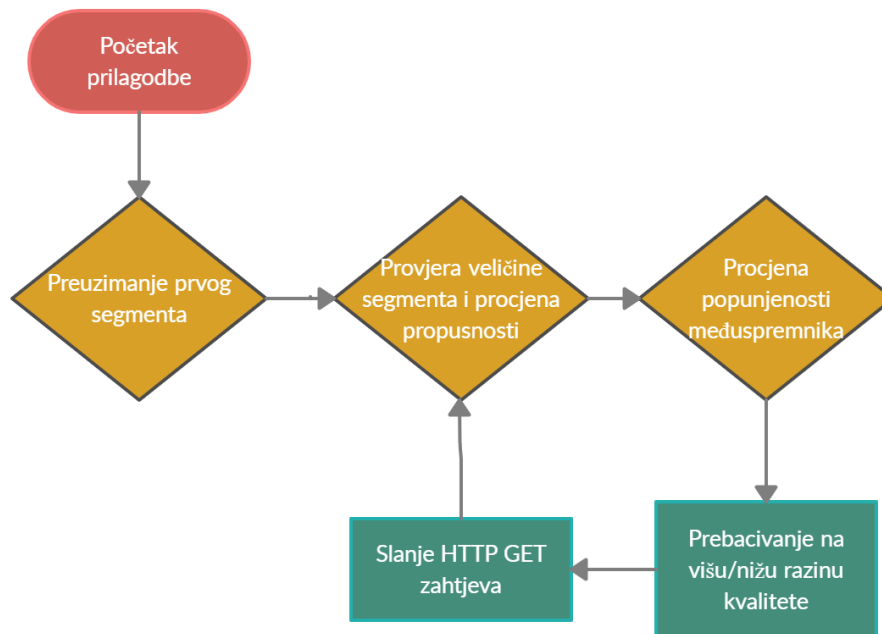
Početak prilagodbe

Preuzimanje prvog segmenta

Provjera veličine segmenta i procjena propusnosti

Procjena popunjenosti međuspremnika

Prebacivanje na višu/nižu razinu kvalitete

Slanje HTTP GET zahtjeva